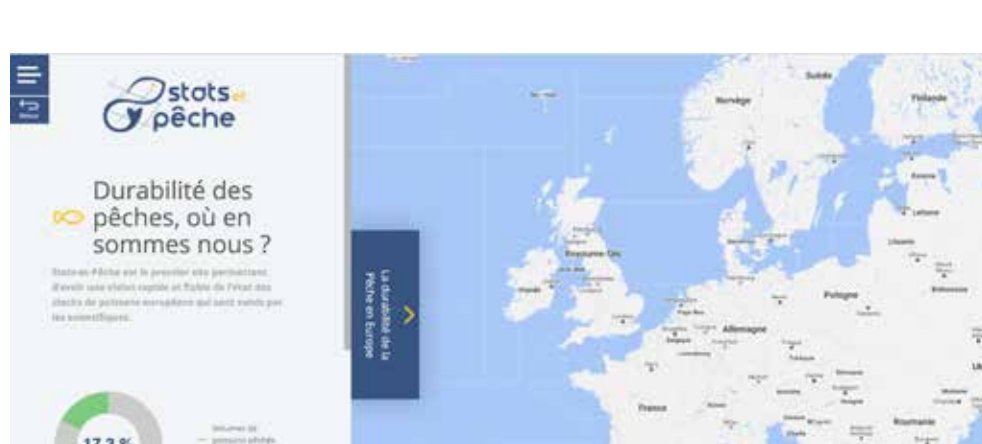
stats en pêche

Durabilité des pêches, où en sommes nous ?

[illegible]

17,3 %

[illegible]

La durabilité de la Pêche en Europe

Suède
Finlande
Norvège
Estonie
Lettonie
Lituanie
Royaume-Uni
Irlande
Pologne
Allemagne
France
Roumanie